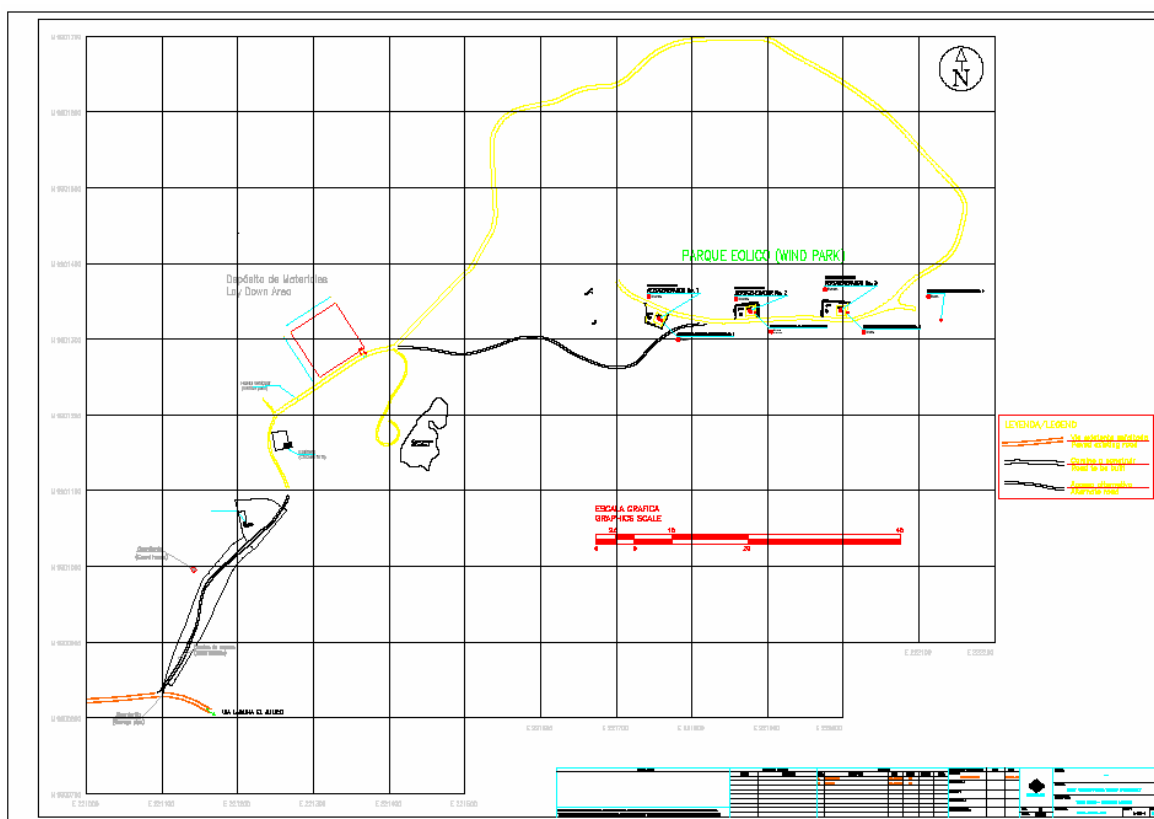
N

PARQUE EOLICO (WIND PARK)

Depósito de Materiales
Lay Down Area

AEROGENERADOR No. 1
AEROGENERADOR No. 2
AEROGENERADOR No. 3

LEYENDA/LEGEND

ESCALA GRAFICA
GRAPHICS SCALE

0 5 10 20 24 40

VIA LAGUNA EL JUNCO

E 221000
E 221100
E 221200
E 221300
E 221400
E 221500
E 221600
E 221700
E 221800
E 221900
E 222000
E 222100
E 222200

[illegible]